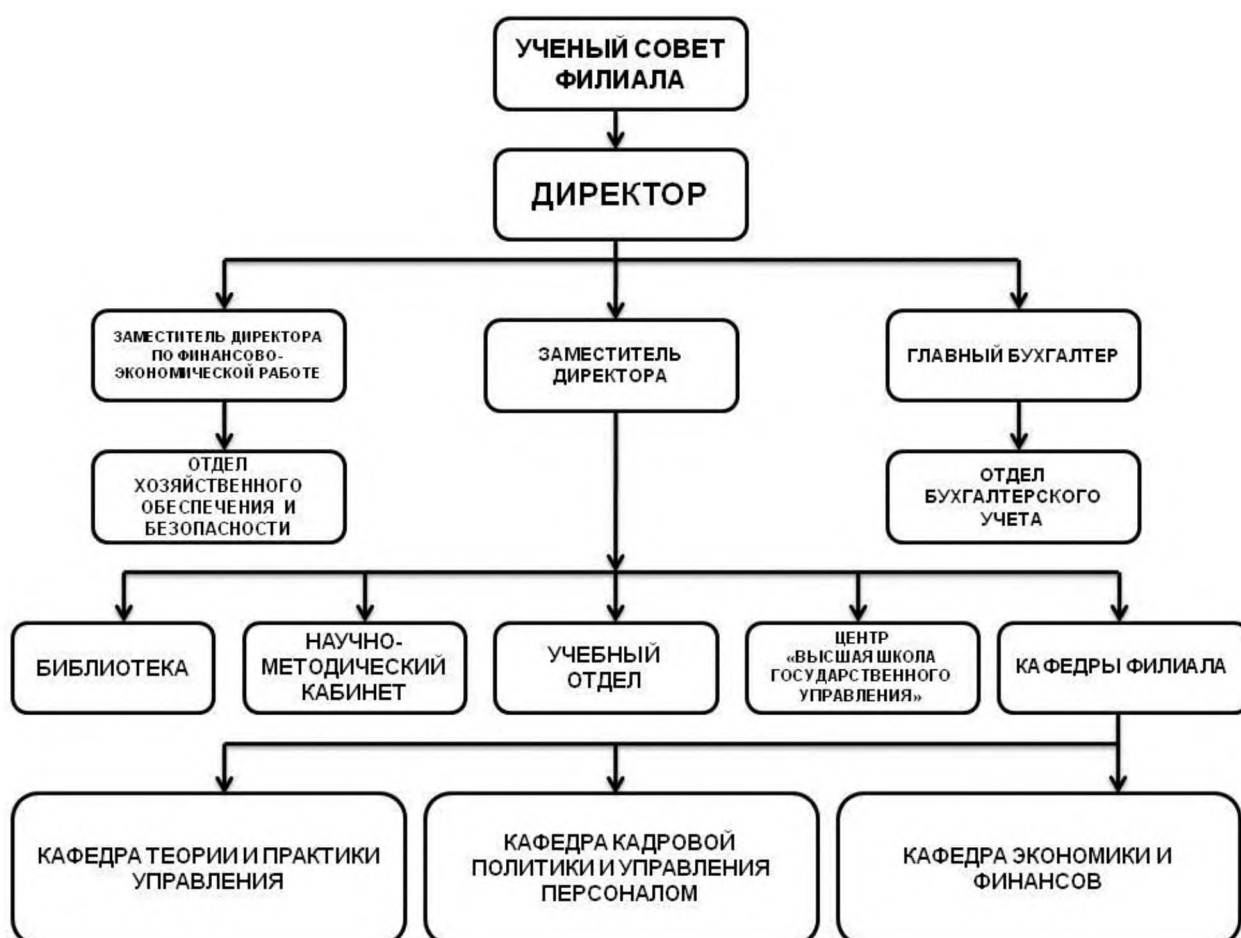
УЧЕНЫЙ СОВЕТ ФИЛИАЛА

ДИРЕКТОР

ЗАМЕСТИТЕЛЬ ДИРЕКТОРА ПО ФИНАНСОВО-ЭКОНОМИЧЕСКОЙ РАБОТЕ

ЗАМЕСТИТЕЛЬ ДИРЕКТОРА

ГЛАВНЫЙ БУХГАЛТЕР

ОТДЕЛ ХОЗЯЙСТВЕННОГО ОБЕСПЕЧЕНИЯ И БЕЗОПАСНОСТИ

ОТДЕЛ БУХГАЛТЕРСКОГО УЧЕТА

БИБЛИОТЕКА

НАУЧНО-МЕТОДИЧЕСКИЙ КАБИНЕТ

УЧЕБНЫЙ ОТДЕЛ

ЦЕНТР «ВЫСШАЯ ШКОЛА ГОСУДАРСТВЕННОГО УПРАВЛЕНИЯ»

КАФЕДРЫ ФИЛИАЛА

КАФЕДРА ТЕОРИИ И ПРАКТИКИ УПРАВЛЕНИЯ

КАФЕДРА КАДРОВОЙ ПОЛИТИКИ И УПРАВЛЕНИЯ ПЕРСОНАЛОМ

КАФЕДРА ЭКОНОМИКИ И ФИНАНСОВ